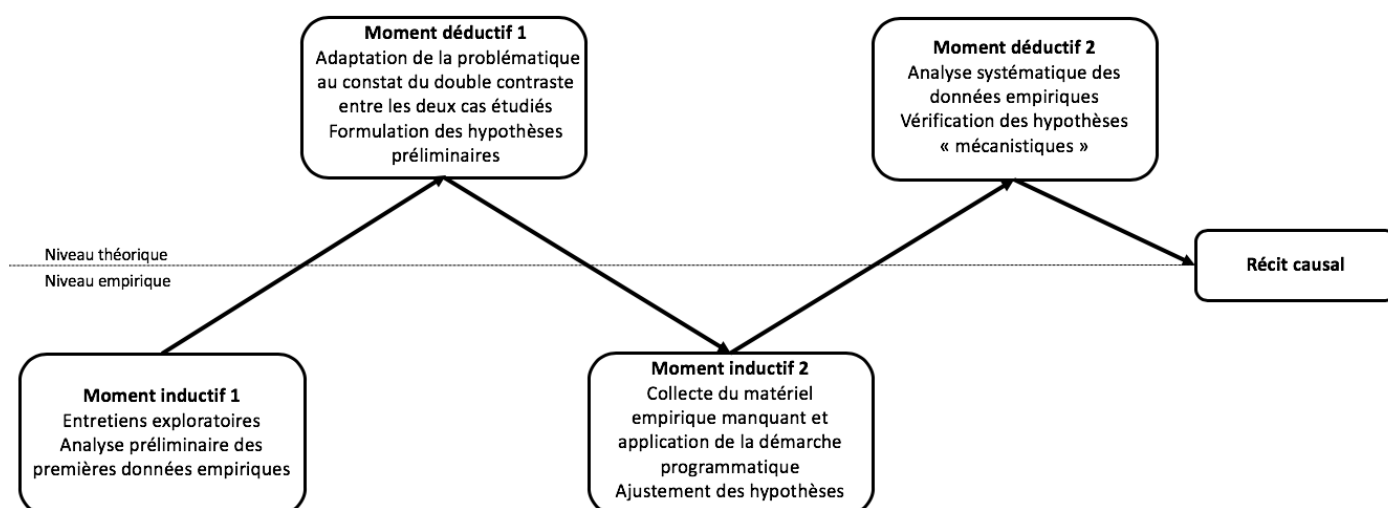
Moment déductif 1
Adaptation de la problématique au constat du double contraste entre les deux cas étudiés
Formulation des hypothèses préliminaires

Moment déductif 2
Analyse systématique des données empiriques
Vérification des hypothèses « mécanistiques »

Niveau théorique
Niveau empirique

Récit causal

Moment inductif 1
Entretiens exploratoires
Analyse préliminaire des premières données empiriques

Moment inductif 2
Collecte du matériel empirique manquant et application de la démarche programmatique
Ajustement des hypothèses